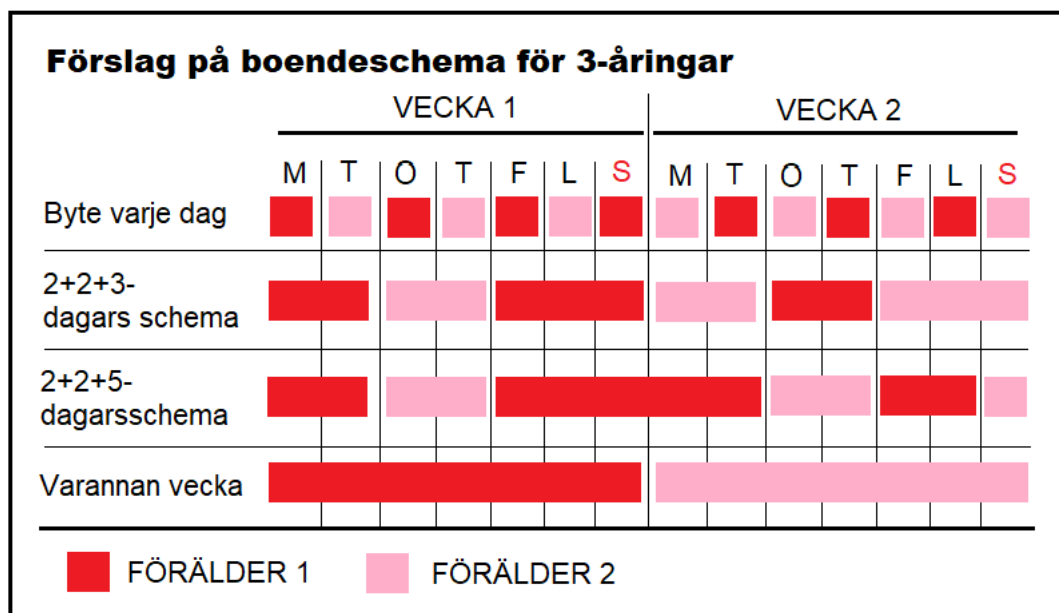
Förslag på boendeschema för 3-åringar

VECKA 1 VECKA 2

| | M | T | O | T | F | L | S | M | T | O | T | F | L | S |
|---|---|---|---|---|---|---|---|---|---|---|---|---|---|---|
| Byte varje dag | | | | | | | | | | | | | | |
| 2+2+3-dagars schema | | | | | | | | | | | | | | |
| 2+2+5-dagarsschema | | | | | | | | | | | | | | |
| Varannan vecka | | | | | | | | | | | | | | |

FÖRÄLDER 1 FÖRÄLDER 2